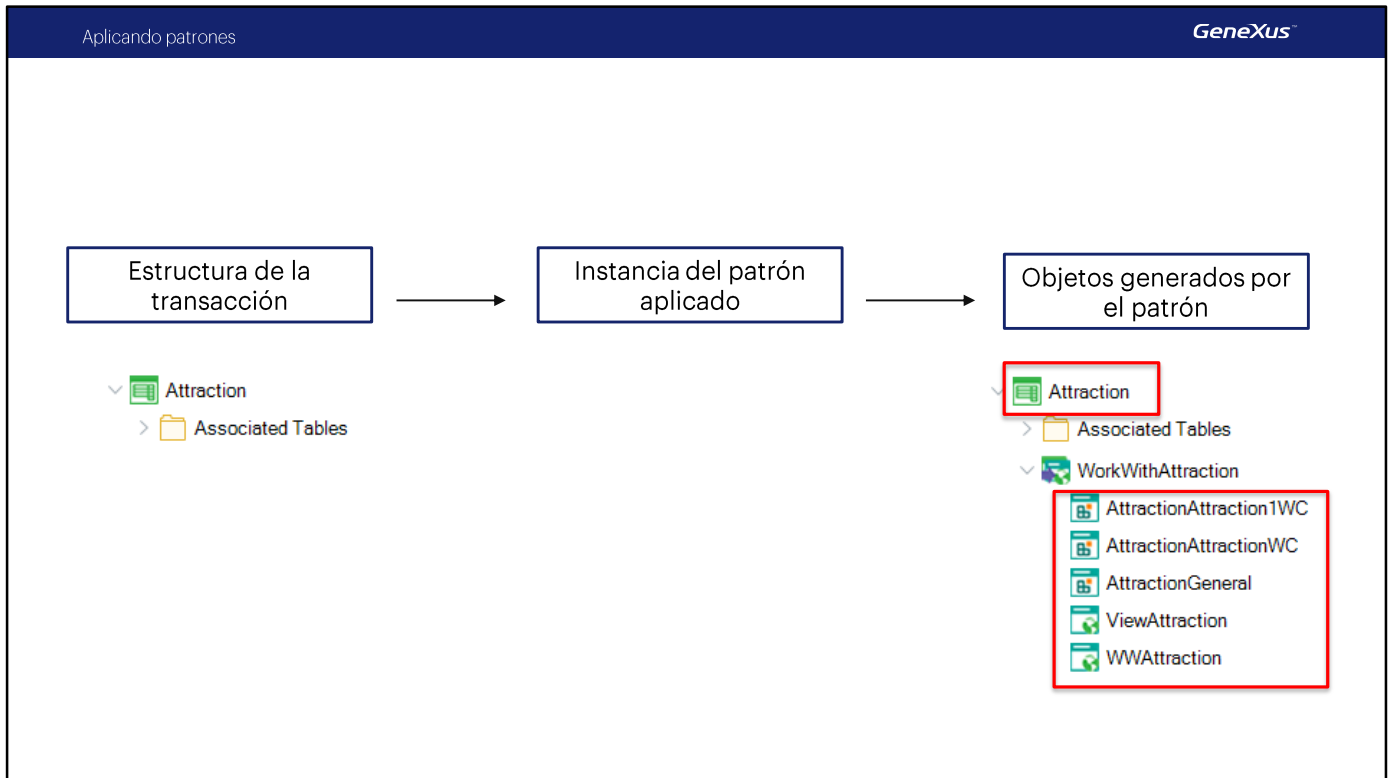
Aplicando patrones

GeneXus™

Estructura de la transacción

Instancia del patrón aplicado

Objetos generados por el patrón

Attraction
Associated Tables

Attraction
Associated Tables
WorkWithAttraction
AttractionAttraction1WC
AttractionAttractionWC
AttractionGeneral
ViewAttraction
WWAttraction